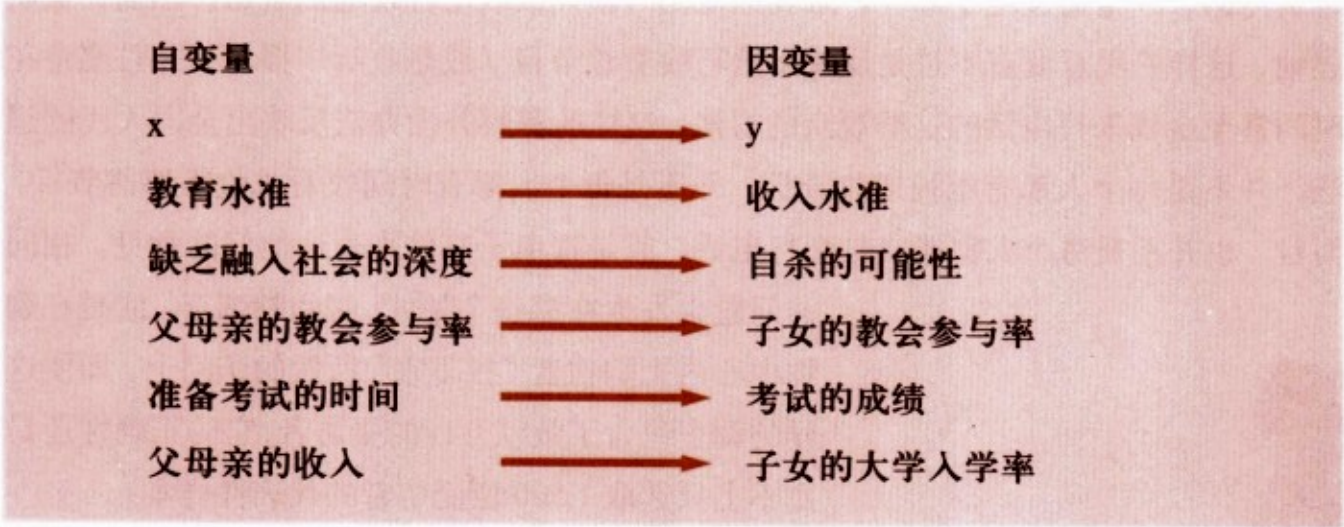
| 自变量 | | 因变量 |
|---|---|---|
| x | → | y |
| 教育水准 | → | 收入水准 |
| 缺乏融入社会的深度 | → | 自杀的可能性 |
| 父母亲的教会参与率 | → | 子女的教会参与率 |
| 准备考试的时间 | → | 考试的成绩 |
| 父母亲的收入 | → | 子女的大学入学率 |